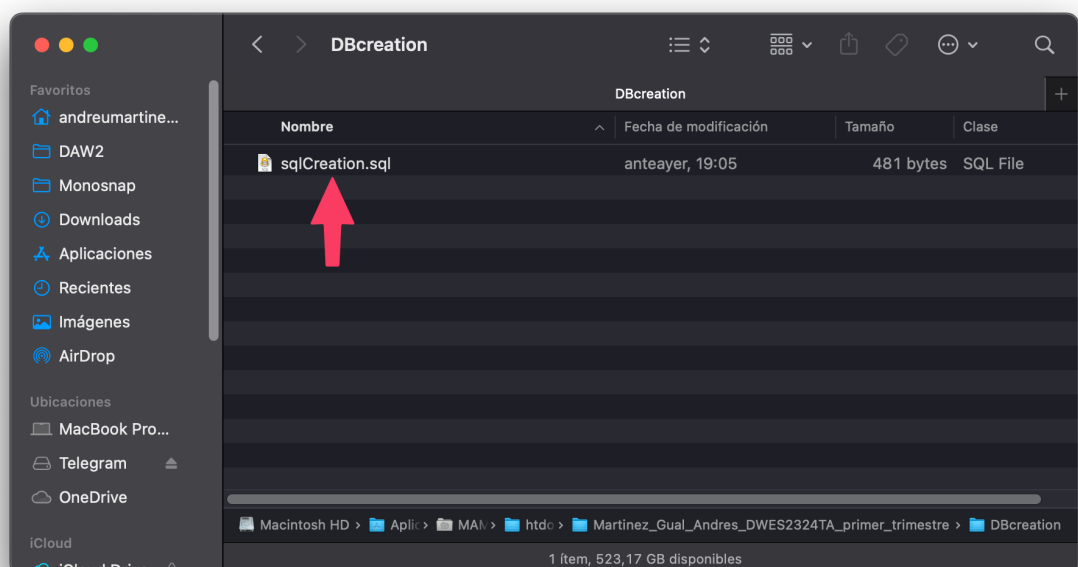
Favoritos
andreumartine...
DAW2
Monosnap
Downloads
Aplicaciones
Recientes
Imágenes
AirDrop

Ubicaciones
MacBook Pro...
Telegram
OneDrive

iCloud
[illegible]

DBcreation

DBcreation

| Nombre | Fecha de modificación | Tamaño | Clase |
|---|---|---|---|
| sqlCreation.sql | anteayer, 19:05 | 481 bytes | SQL File |

Macintosh HD › Aplic › MAM › htdo › Martinez_Gual_Andres_DWES2324TA_primer_trimestre › DBcreation

1 ítem, 523,17 GB disponibles